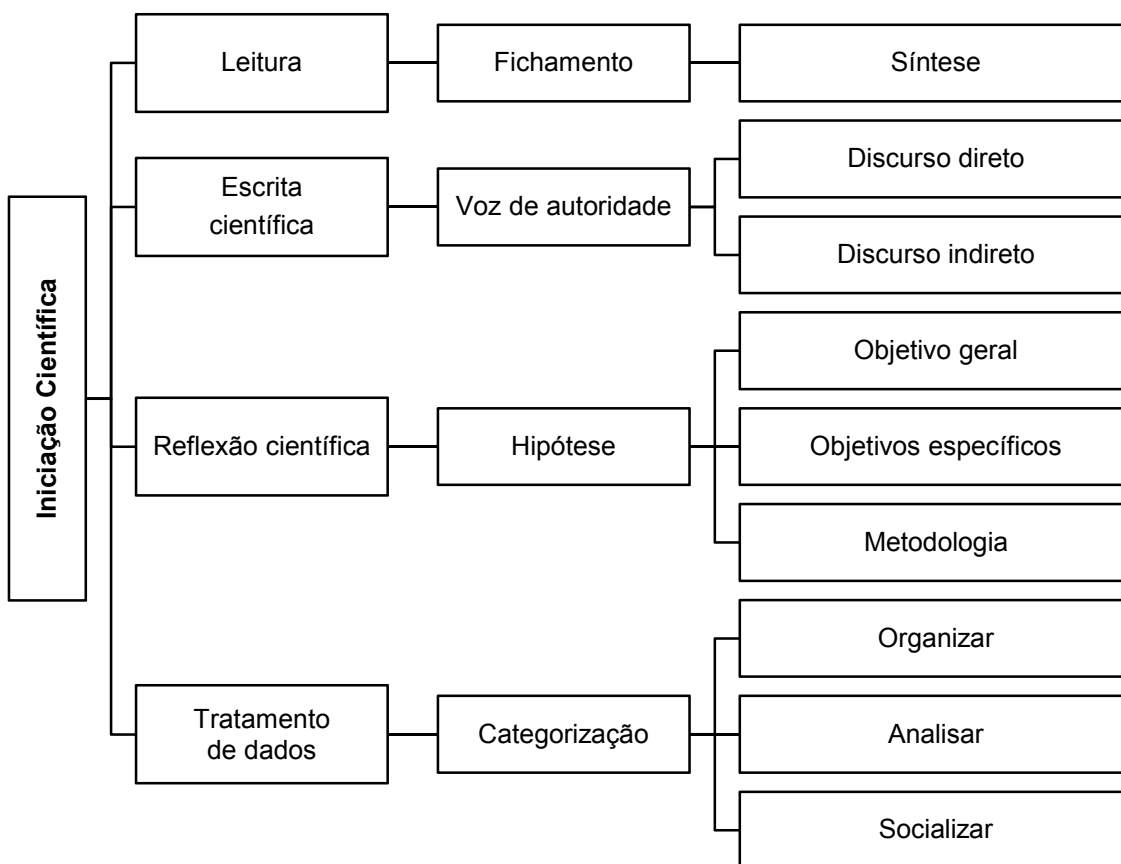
Iniciação Científica

Leitura

Fichamento

Síntese

Escrita científica

Voz de autoridade

Discurso direto

Discurso indireto

Reflexão científica

Hipótese

Objetivo geral

Objetivos específicos

Metodologia

Tratamento de dados

Categorização

Organizar

Analisar

Socializar